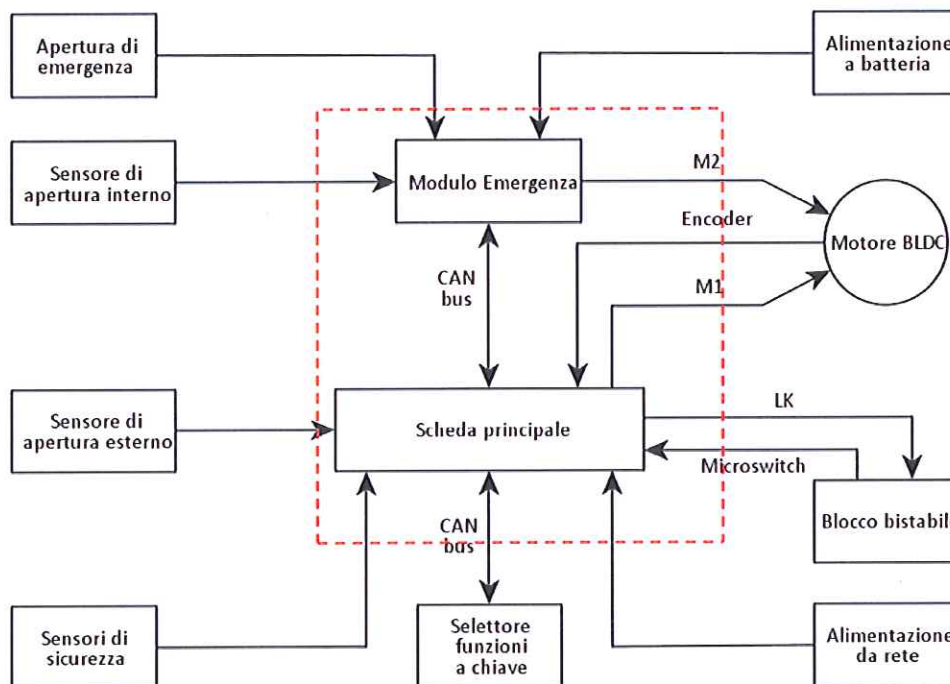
Apertura di emergenza

Alimentazione a batteria

Sensore di apertura interno

Modulo Emergenza

M2

Encoder

Motore BLDC

CAN bus

M1

Sensore di apertura esterno

Scheda principale

LK

Microswitch

Blocco bistabil

CAN bus

Sensori di sicurezza

Selettore funzioni a chiave

Alimentazione da rete